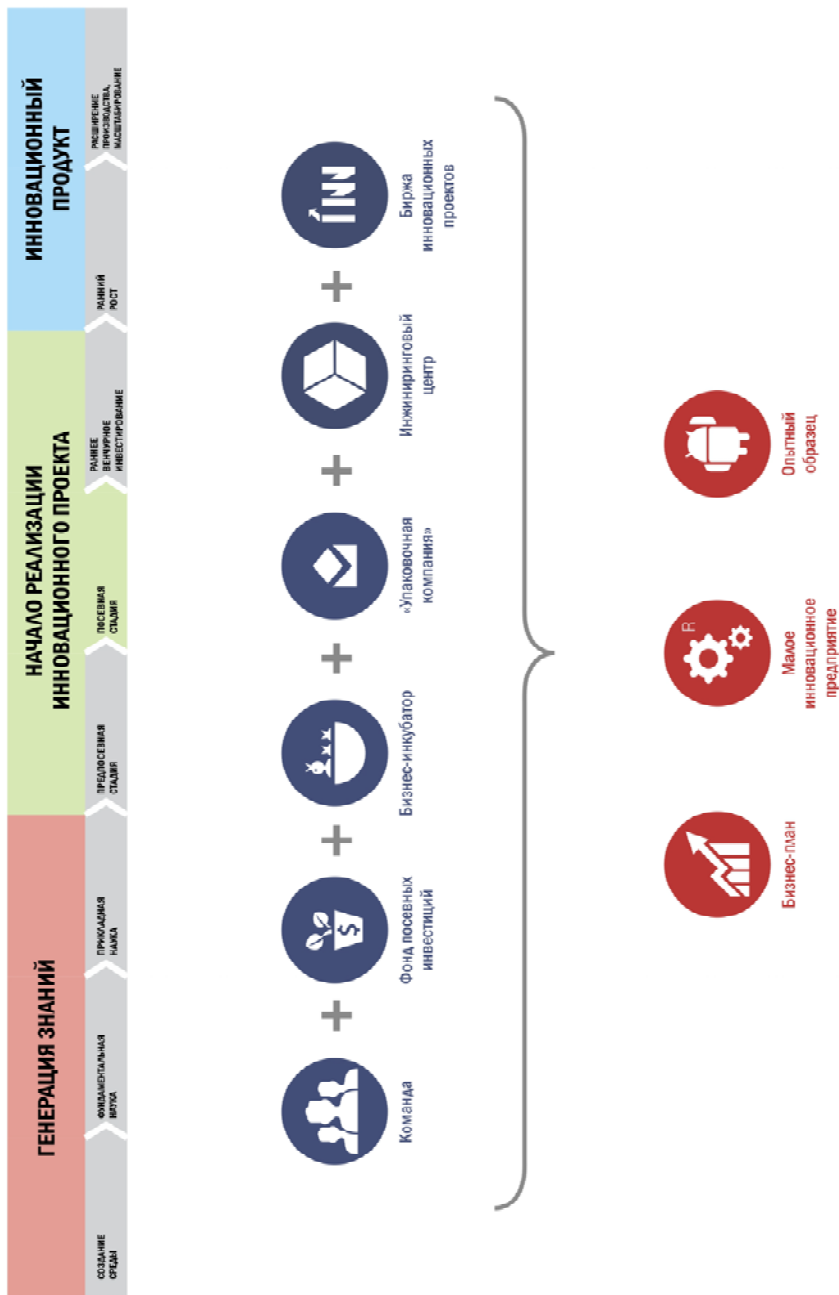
ГЕНЕРАЦИЯ ЗНАНИЙ

СОЗДАНИЕ СРЕДЫ

ФУНДАМЕНТАЛЬНАЯ НАУКА

ПРИКЛАДНАЯ НАУКА

НАЧАЛО РЕАЛИЗАЦИИ ИННОВАЦИОННОГО ПРОЕКТА

ПРЕДПОСЕВНАЯ СТАДИЯ

ПОСЕВНАЯ СТАДИЯ

РАННИЕ ВЕНЧУРНЫЕ ИНВЕСТИРОВАНИЕ

ИННОВАЦИОННЫЙ ПРОДУКТ

РАННИЙ РОСТ

РАСШИРЕНИЕ ПРОИЗВОДСТВА, МАСШТАБИРОВАНИЕ

Команда

+

Фонд посевных инвестиций

+

Бизнес-инкубатор

+

«Упаковочная компания»

+

Инжиниринговый центр

+

ÍNN

Биржа инновационных проектов

Бизнес-план

R

Малое инновационное предприятие

Опытный образец